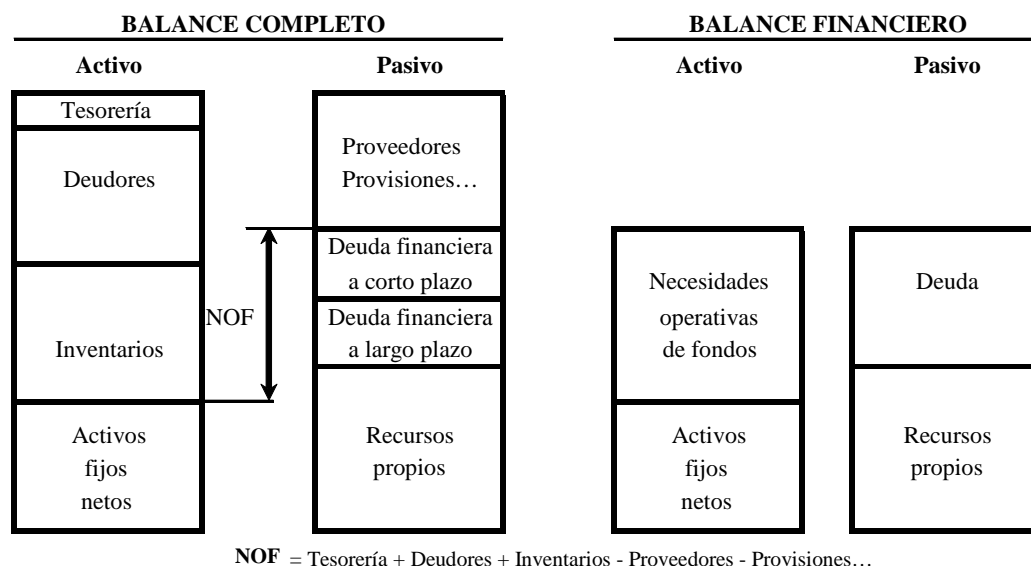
BALANCE COMPLETO

Activo

Pasivo

Tesorería

Deudores

Inventarios

Activos fijos netos

Proveedores Provisiones…

Deuda financiera a corto plazo

Deuda financiera a largo plazo

Recursos propios

NOF

BALANCE FINANCIERO

Activo

Pasivo

Necesidades operativas de fondos

Activos fijos netos

Deuda

Recursos propios

NOF = Tesorería + Deudores + Inventarios - Proveedores - Provisiones…